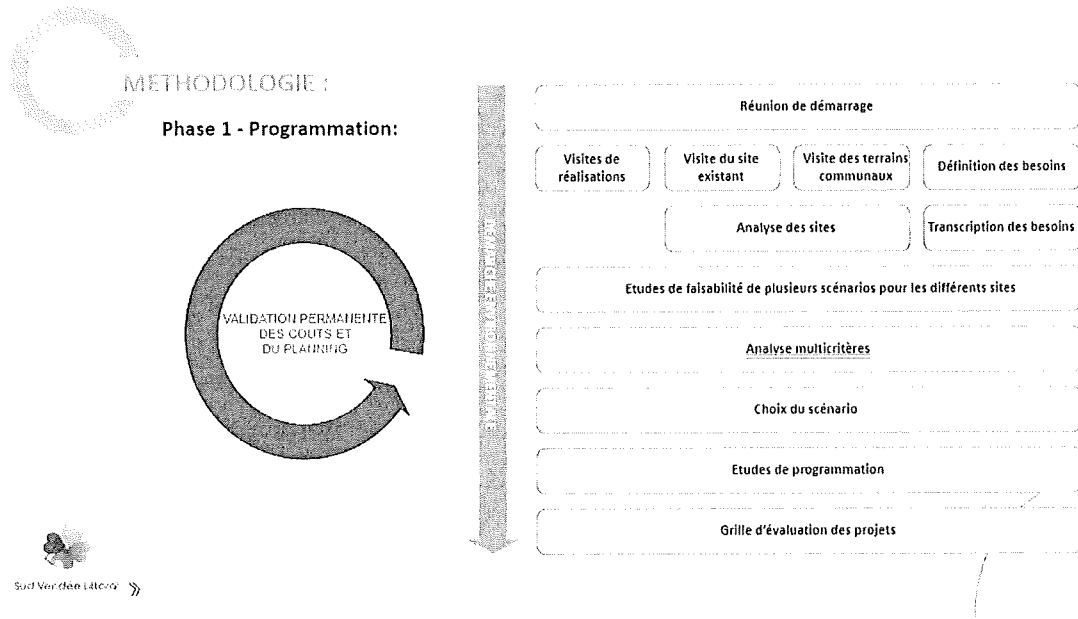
METHODOLOGIE :

Phase 1 - Programmation:

VALIDATION PERMANENTE DES COUTS ET DU PLANNING

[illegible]

Réunion de démarrage

Visites de réalisations

Visite du site existant

Visite des terrains communaux

Définition des besoins

Analyse des sites

Transcription des besoins

Etudes de faisabilité de plusieurs scénarios pour les différents sites

Analyse multicritères

Choix du scénario

Etudes de programmation

Grille d'évaluation des projets

Sud Vendée Littoral